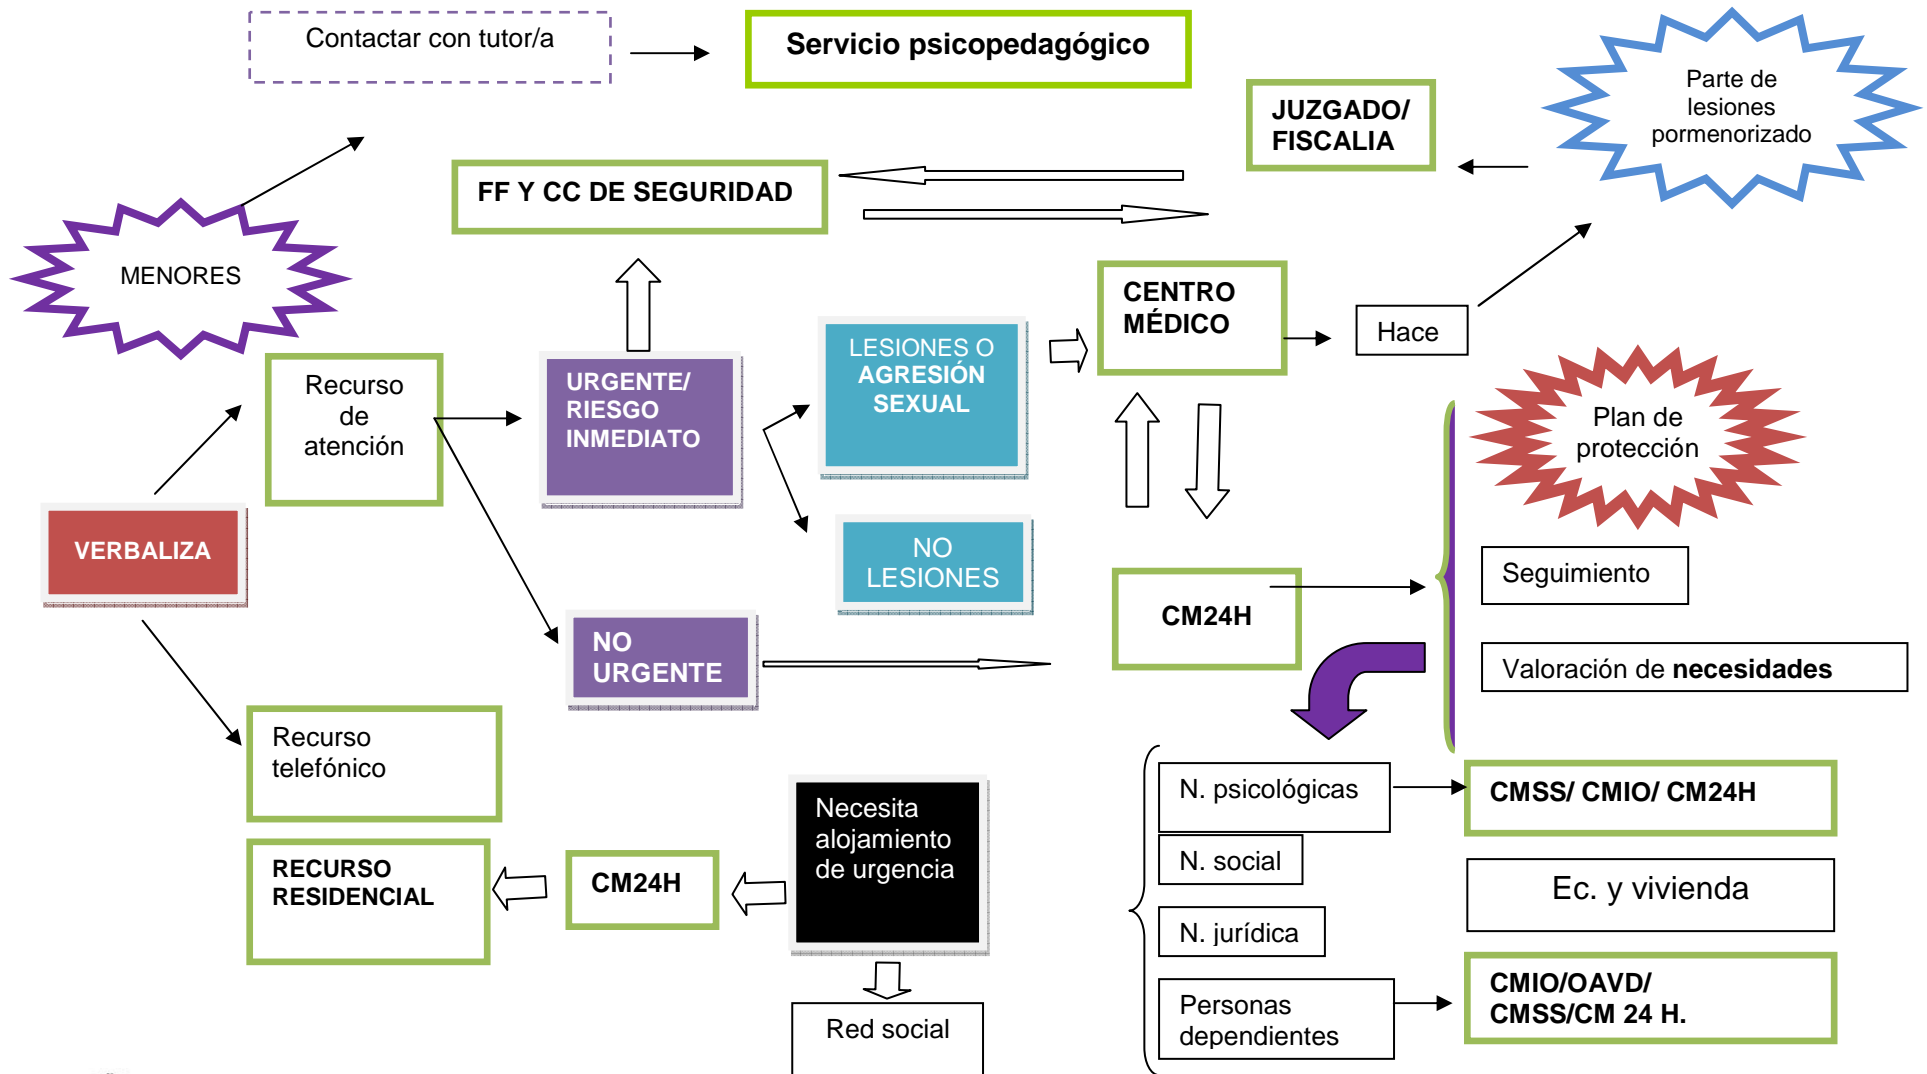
Contactar con tutor/a

Servicio psicopedagógico

JUZGADO/ FISCALIA

Parte de lesiones pormenorizado

FF Y CC DE SEGURIDAD

MENORES

CENTRO MÉDICO

Hace

Recurso de atención

URGENTE/ RIESGO INMEDIATO

LESIONES O AGRESIÓN SEXUAL

Plan de protección

VERBALIZA

NO LESIONES

Seguimiento

CM24H

NO URGENTE

Valoración de necesidades

Recurso telefónico

N. psicológicas

CMSS/ CMIO/ CM24H

Necesita alojamiento de urgencia

N. social

RECURSO RESIDENCIAL

CM24H

Ec. y vivienda

N. jurídica

Personas dependientes

CMIO/OAVD/ CMSS/CM 24 H.

Red social